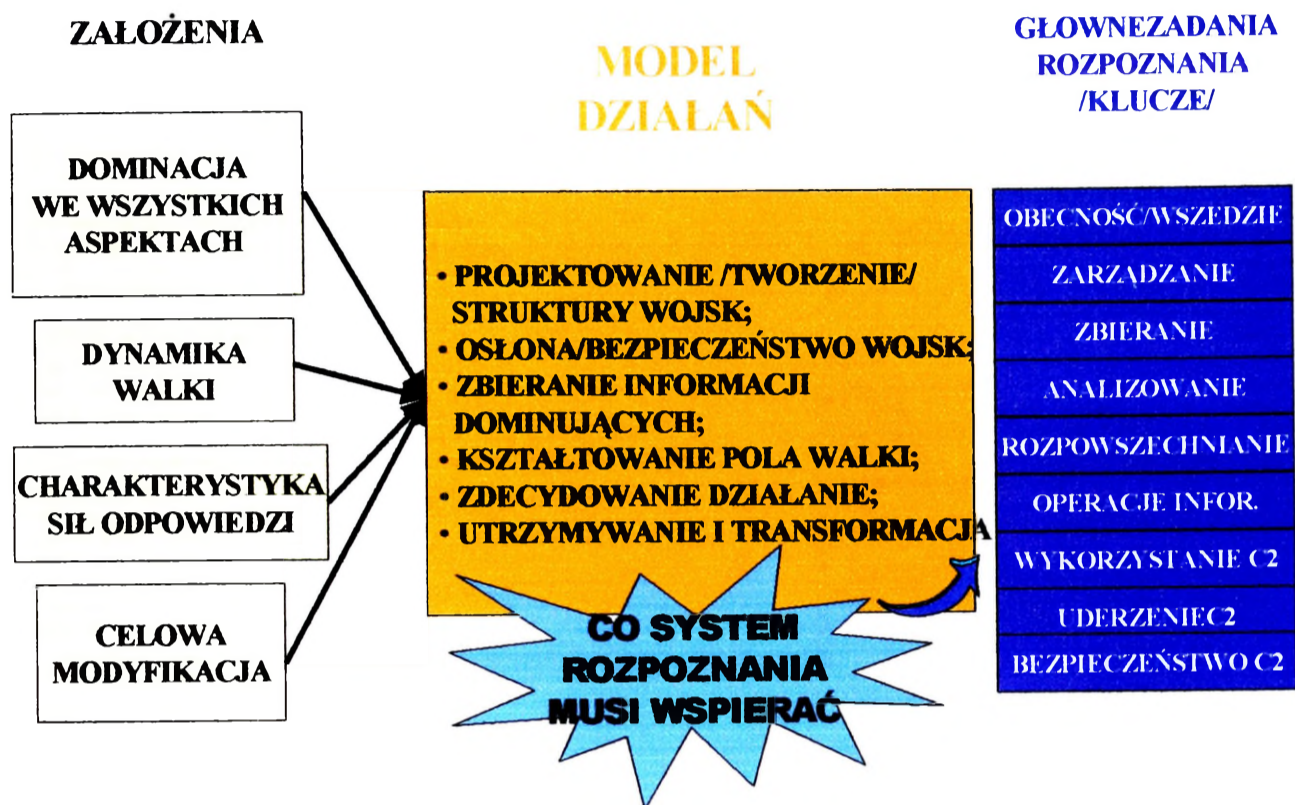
ZAŁOŻENIA

MODEL DZIAŁAŃ

GŁOWNEZADANIA ROZPOZNANIA /KLUCZE/

DOMINACJA WE WSZYSTKICH ASPEKTACH

DYNAMIKA WALKI

CHARAKTERYSTYKA SIŁ ODPOWIEDZI

CELOWA MODYFIKACJA

• PROJEKTOWANIE /TWORZENIE/ STRUKTURY WOJSK;
• OSŁONA/BEZPIECZEŃSTWO WOJSK;
• ZBIERANIE INFORMACJI DOMINUJĄCYCH;
• KSZTAŁTOWANIE POLA WALKI;
• ZDECYDOWANIE DZIAŁANIE;
• UTRZYMYWANIE I TRANSFORMACJA

CO SYSTEM ROZPOZNANIA MUSI WSPIERAĆ

OBECNOŚĆ/WSZEDZIE
ZARZĄDZANIE
ZBIERANIE
ANALIZOWANIE
ROZPOWSZECHNIANIE
OPERACJE INFOR.
WYKORZYSTANIE C2
UDERZENIEC2
BEZPIECZEŃSTWO C2